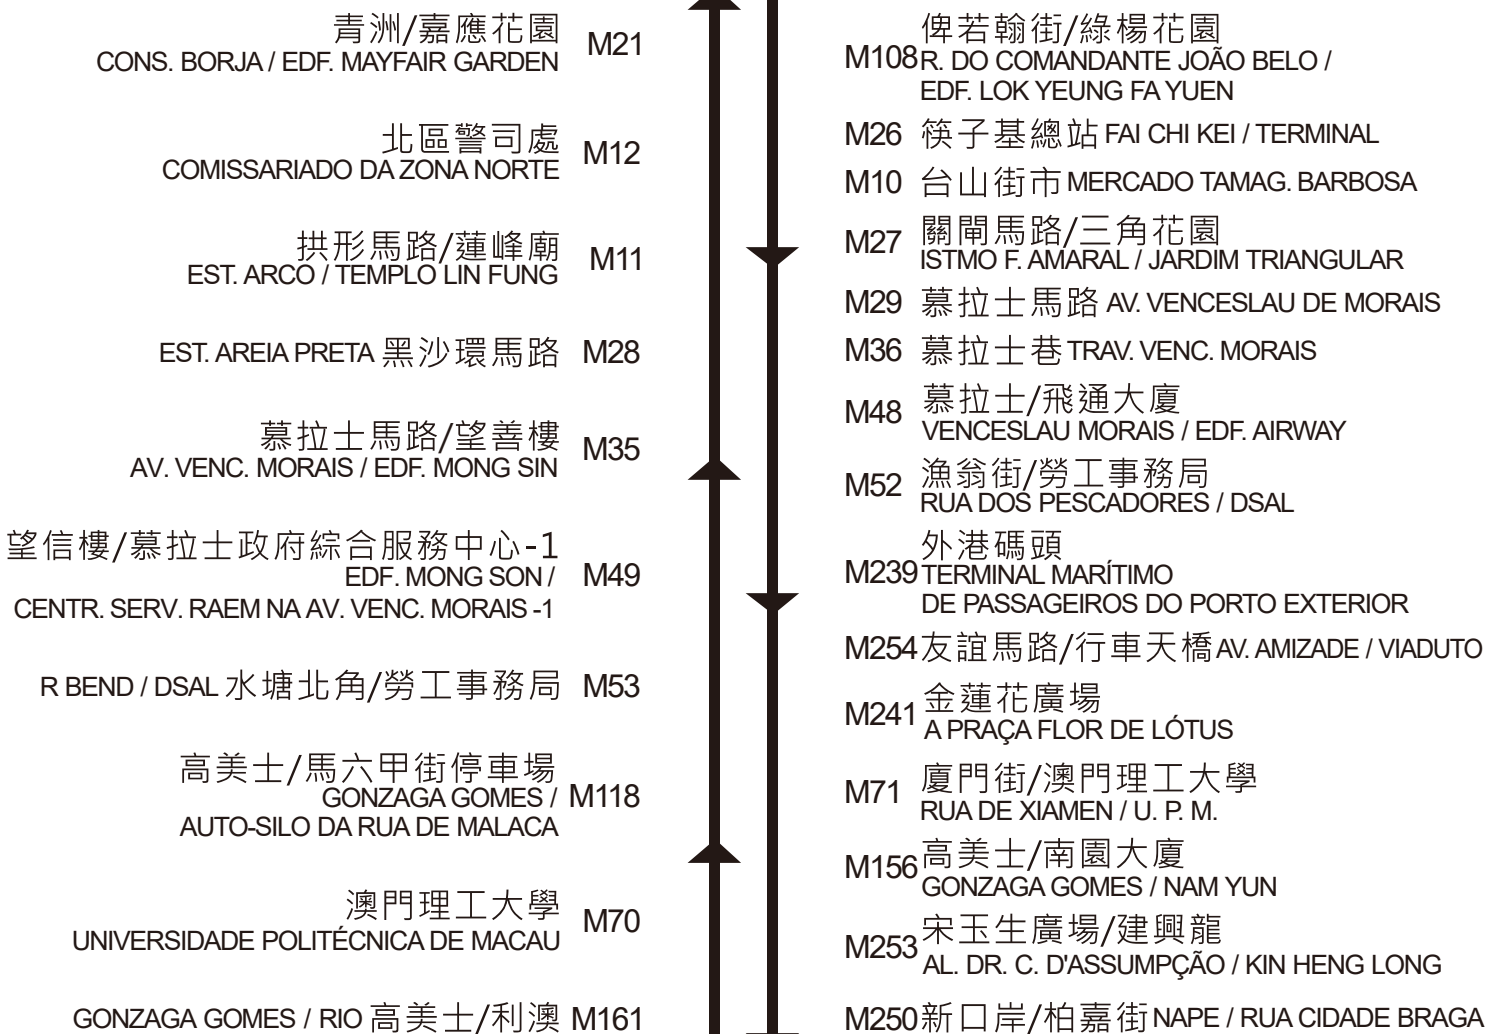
青洲/嘉應花園
CONS. BORJA / EDF. MAYFAIR GARDEN M21

北區警司處
COMISSARIADO DA ZONA NORTE M12

拱形馬路/蓮峰廟
EST. ARCO / TEMPLO LIN FUNG M11

EST. AREIA PRETA 黑沙環馬路 M28

慕拉士馬路/望善樓
AV. VENC. MORAIS / EDF. MONG SIN M35

望信樓/慕拉士政府綜合服務中心-1
EDF. MONG SON / CENTR. SERV. RAEM NA AV. VENC. MORAIS -1 M49

R BEND / DSAL 水塘北角/勞工事務局 M53

高美士/馬六甲街停車場
GONZAGA GOMES / AUTO-SILO DA RUA DE MALACA M118

澳門理工大學
UNIVERSIDADE POLITÉCNICA DE MACAU M70

GONZAGA GOMES / RIO 高美士/利澳 M161

M108 俾若翰街/綠楊花園
R. DO COMANDANTE JOÃO BELO / EDF. LOK YEUNG FA YUEN

M26 筷子基總站 FAI CHI KEI / TERMINAL

M10 台山街市 MERCADO TAMAG. BARBOSA

M27 關閘馬路/三角花園
ISTMO F. AMARAL / JARDIM TRIANGULAR

M29 慕拉士馬路 AV. VENCESLAU DE MORAIS

M36 慕拉士巷 TRAV. VENC. MORAIS

M48 慕拉士/飛通大廈
VENCESLAU MORAIS / EDF. AIRWAY

M52 漁翁街/勞工事務局
RUA DOS PESCADORES / DSAL

M239 外港碼頭
TERMINAL MARÍTIMO DE PASSAGEIROS DO PORTO EXTERIOR

M254 友誼馬路/行車天橋 AV. AMIZADE / VIADUTO

M241 金蓮花廣場
A PRAÇA FLOR DE LÓTUS

M71 廈門街/澳門理工大學
RUA DE XIAMEN / U. P. M.

M156 高美士/南園大廈
GONZAGA GOMES / NAM YUN

M253 宋玉生廣場/建興龍
AL. DR. C. D'ASSUMPÇÃO / KIN HENG LONG

M250 新口岸/柏嘉街 NAPE / RUA CIDADE BRAGA